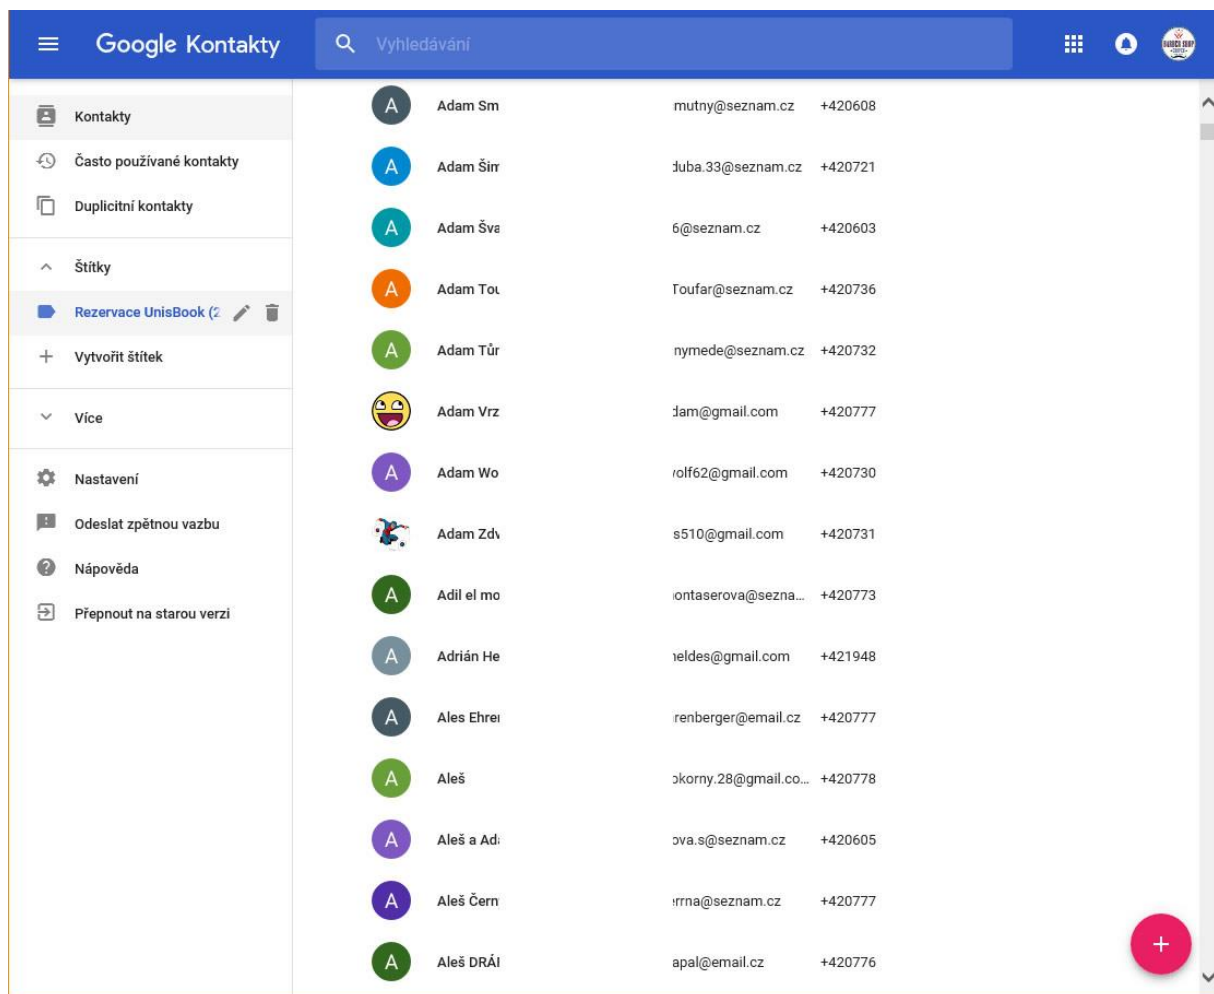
Google Kontakty

Vyhledávání

Kontakty
Často používané kontakty
Duplicitní kontakty

Štítky
Rezervace UnisBook (2
Vytvořit štítek

Více

Nastavení
Odeslat zpětnou vazbu
Nápověda
Přepnout na starou verzi

| | | |
|---|---|---|
| A | Adam Sm | mutny@seznam.cz | +420608 |
| A | Adam Šim | duba.33@seznam.cz | +420721 |
| A | Adam Šva | 6@seznam.cz | +420603 |
| A | Adam Tou | Toufar@seznam.cz | +420736 |
| A | Adam Tůr | nymede@seznam.cz | +420732 |
| | Adam Vrz | dam@gmail.com | +420777 |
| A | Adam Wo | volf62@gmail.com | +420730 |
| | Adam Zdv | s510@gmail.com | +420731 |
| A | Adil el mo | ontaserova@sezna... | +420773 |
| A | Adrián He | neldes@gmail.com | +421948 |
| A | Ales Ehrei | renberger@email.cz | +420777 |
| A | Aleš | okorny.28@gmail.co... | +420778 |
| A | Aleš a Ad | ova.s@seznam.cz | +420605 |
| A | Aleš Čern | erna@seznam.cz | +420777 |
| A | Aleš DRÁI | apal@email.cz | +420776 |

+